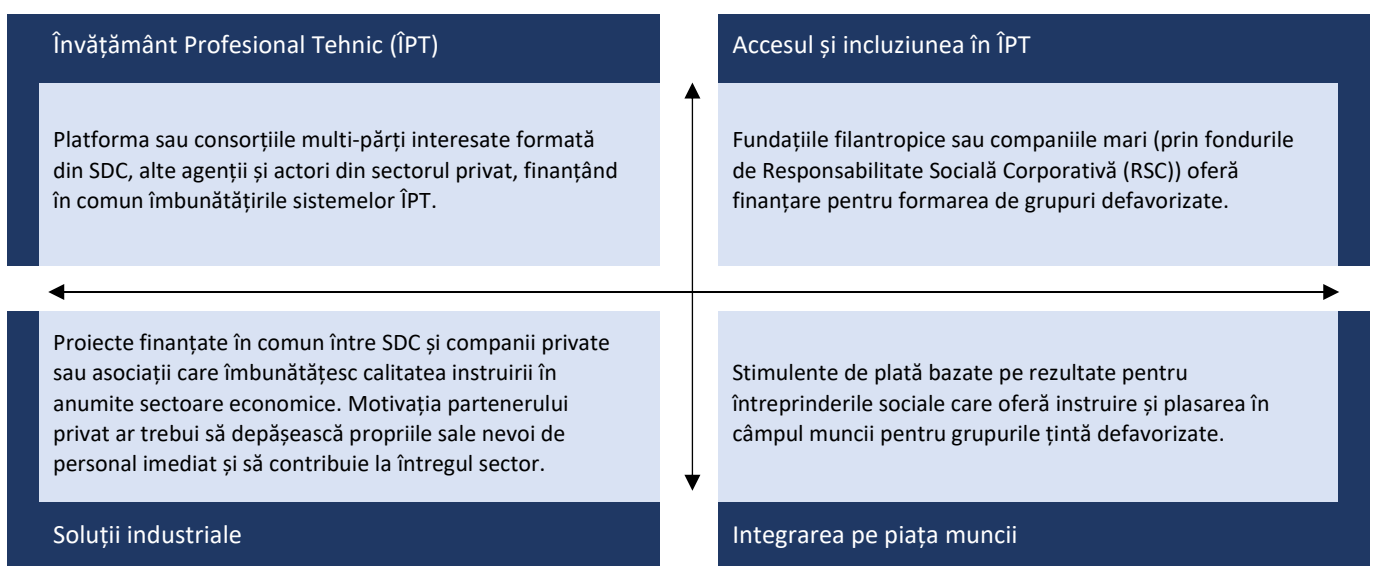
Învățământ Profesional Tehnic (ÎPT)

Platforma sau consorțiile multi-părți interesate formată din SDC, alte agenții și actori din sectorul privat, finanțând în comun îmbunătățirile sistemelor ÎPT.

Accesul și incluziunea în ÎPT

Fundațiile filantropice sau companiile mari (prin fondurile de Responsabilitate Socială Corporativă (RSC)) oferă finanțare pentru formarea de grupuri defavorizate.

Proiecte finanțate în comun între SDC și companii private sau asociații care îmbunătățesc calitatea instruirii în anumite sectoare economice. Motivația partenerului privat ar trebui să depășească propriile sale nevoi de personal imediat și să contribuie la întregul sector.

Soluții industriale

Stimulente de plată bazate pe rezultate pentru întreprinderile sociale care oferă instruire și plasarea în câmpul muncii pentru grupurile țintă defavorizate.

Integrarea pe piața muncii